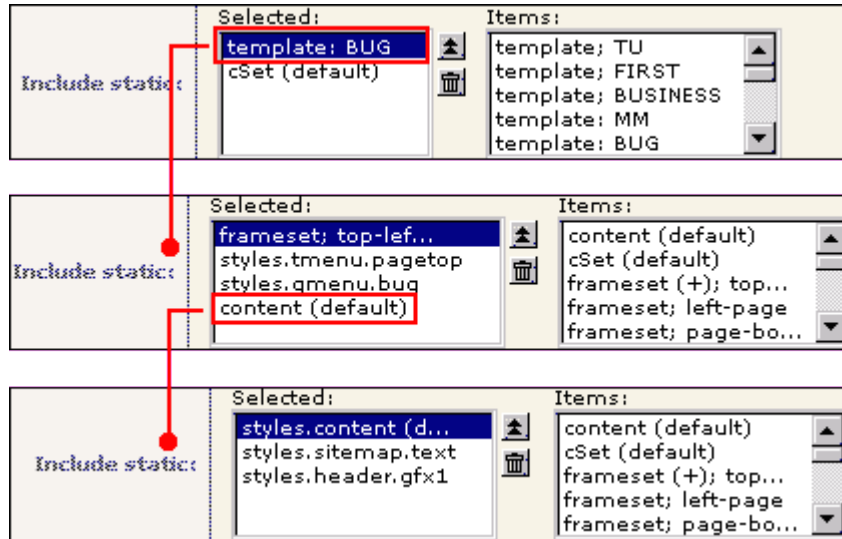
Include static:

Selected:

template: BUG
cSet (default)

Items:

template; TU
template; FIRST
template; BUSINESS
template; MM
template: BUG

Include static:

Selected:

frameset; top-lef...
styles.tmenu.pagetop
styles.gmenu.bug
content (default)

Items:

content (default)
cSet (default)
frameset (+); top...
frameset; left-page
frameset; page-bo...

Include static:

Selected:

styles.content (d...
styles.sitemap.text
styles.header.gfx1

Items:

content (default)
cSet (default)
frameset (+); top...
frameset; left-page
frameset; page-bo...